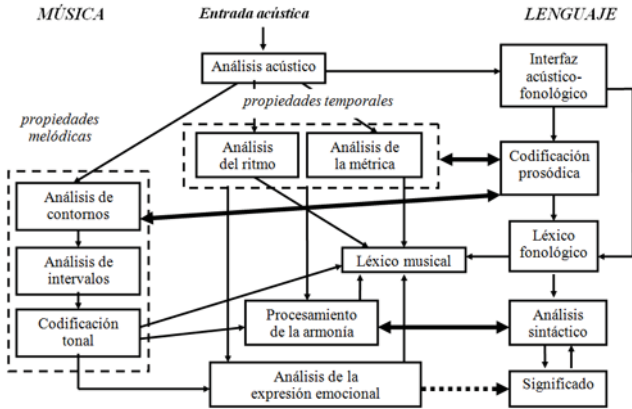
MÚSICA

Entrada acústica

LENGUAJE

Análisis acústico

Interfaz acústico-fonológico

propiedades temporales

propiedades melódicas

Análisis del ritmo

Análisis de la métrica

Codificación prosódica

Análisis de contornos

Léxico fonológico

Análisis de intervalos

Léxico musical

Codificación tonal

Procesamiento de la armonía

Análisis sintáctico

Análisis de la expresión emocional

Significado